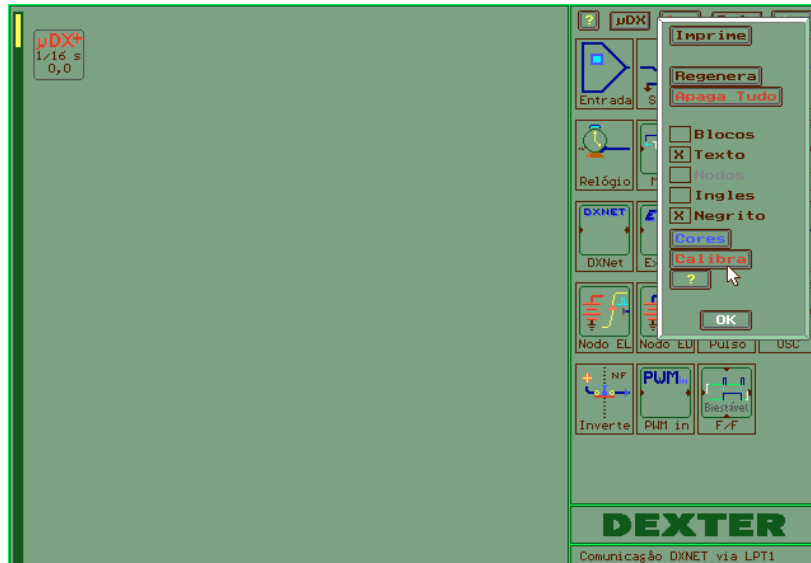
µDX+
1/16 s
0,0

?
µDX

Entrada
S
Relógio
N
DXNET
DXNet
Ex
Nodo EL
Nodo ED
Pulso
OSC
NF
Inverte
PWM
PWM in
Biestável
F/F

Imprime
Regenera
Apaga Tudo
Blocos
X Texto
Nodos
Ingles
X Negrito
Cores
Calibra
?
OK

DEXTER
Comunicação DXNET via LPT1